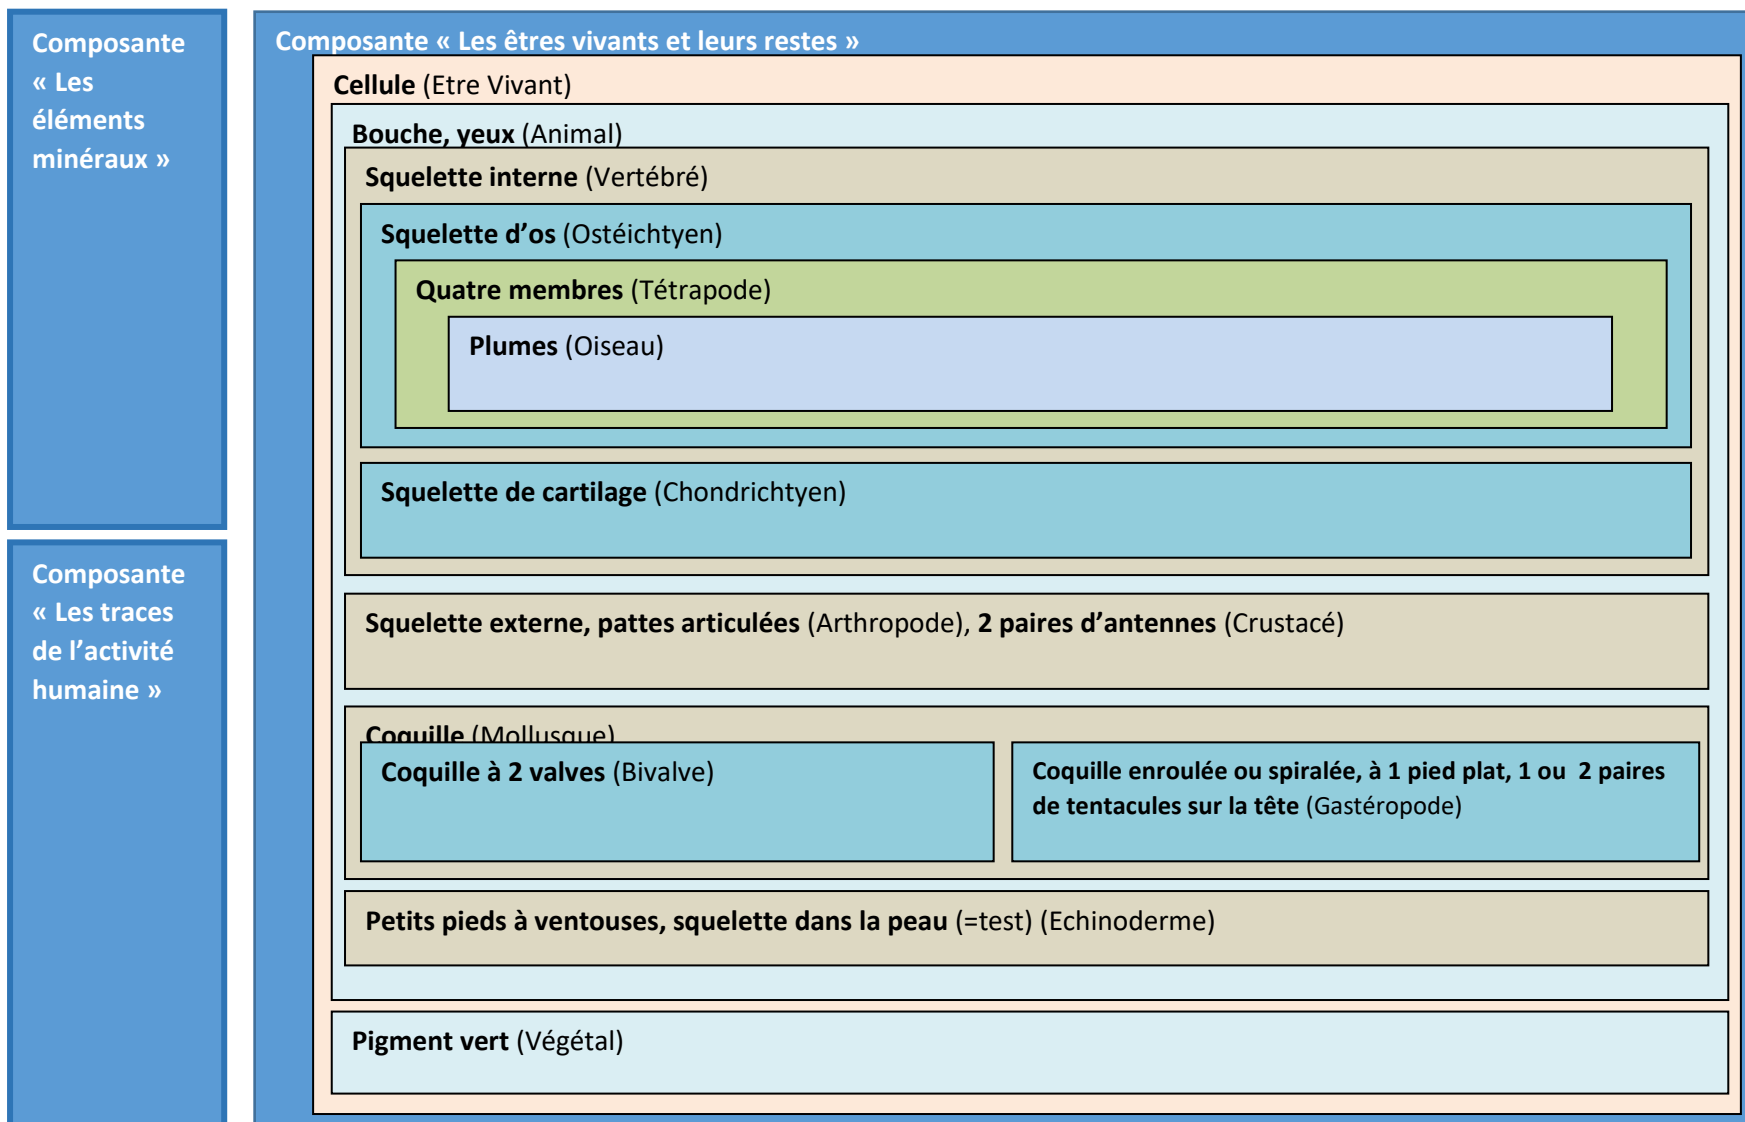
Composante « Les éléments minéraux »

Composante « Les traces de l'activité humaine »

Composante « Les êtres vivants et leurs restes »

Cellule (Etre Vivant)

Bouche, yeux (Animal)

Squelette interne (Vertébré)

Squelette d'os (Ostéichtyen)

Quatre membres (Tétrapode)

Plumes (Oiseau)

Squelette de cartilage (Chondrichtyen)

Squelette externe, pattes articulées (Arthropode), 2 paires d'antennes (Crustacé)

Coquille (Mollusque)

Coquille à 2 valves (Bivalve)

Coquille enroulée ou spiralée, à 1 pied plat, 1 ou 2 paires de tentacules sur la tête (Gastéropode)

Petits pieds à ventouses, squelette dans la peau (=test) (Echinoderme)

Pigment vert (Végétal)